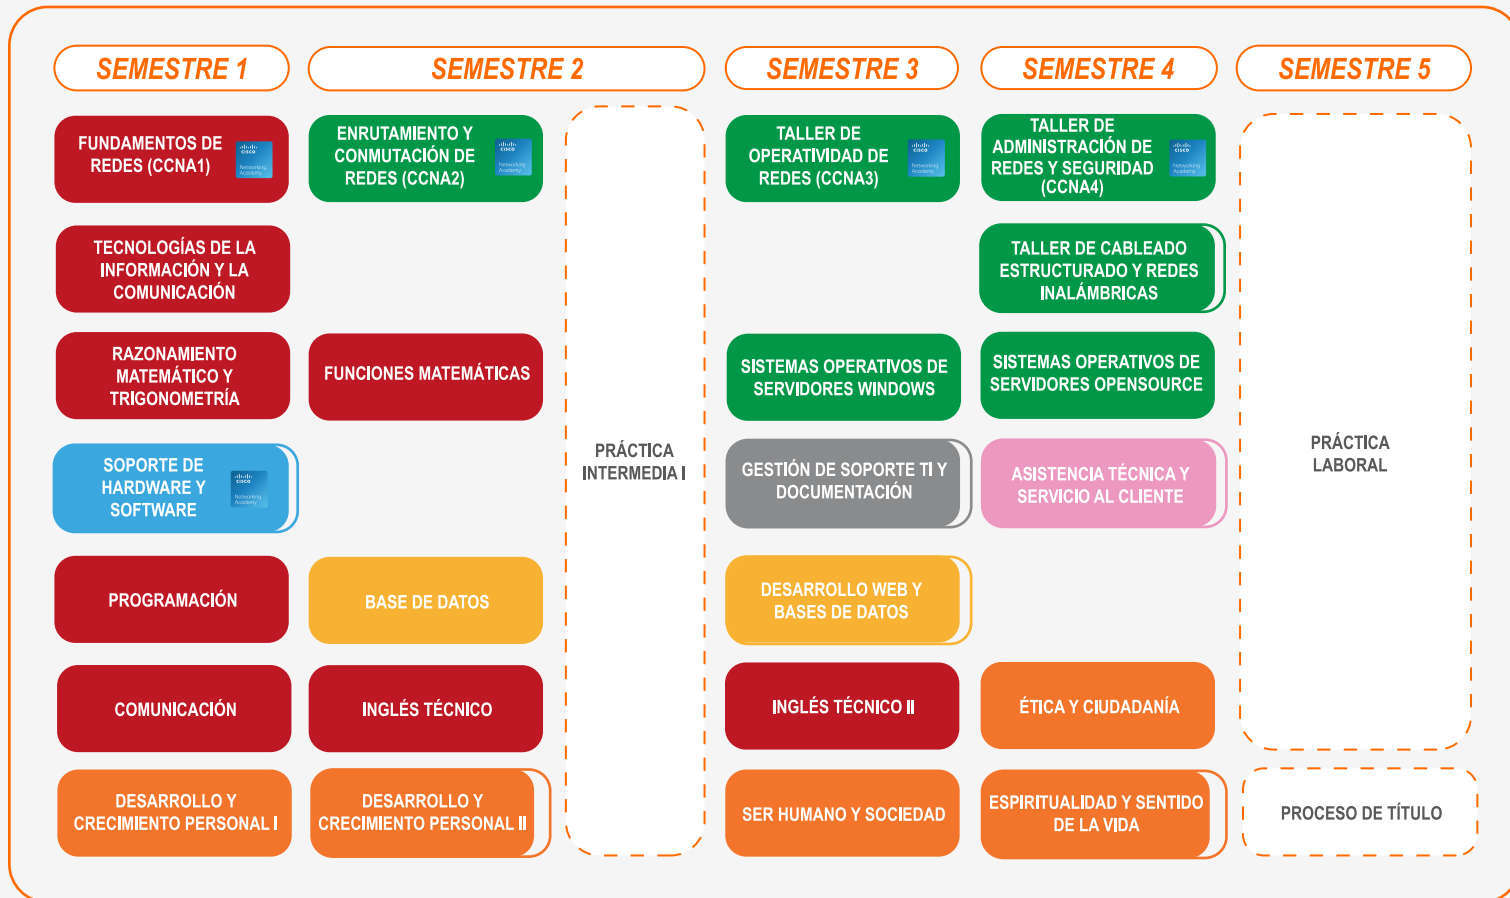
SEMESTRE 1

FUNDAMENTOS DE REDES (CCNA1)

TECNOLOGÍAS DE LA INFORMACIÓN Y LA COMUNICACIÓN

RAZONAMIENTO MATEMÁTICO Y TRIGONOMETRÍA

SOPORTE DE HARDWARE Y SOFTWARE

PROGRAMACIÓN

COMUNICACIÓN

DESARROLLO Y CRECIMIENTO PERSONAL I

SEMESTRE 2

ENRUTAMIENTO Y CONMUTACIÓN DE REDES (CCNA2)

FUNCIONES MATEMÁTICAS

BASE DE DATOS

INGLÉS TÉCNICO

DESARROLLO Y CRECIMIENTO PERSONAL II

PRÁCTICA INTERMEDIA I

SEMESTRE 3

TALLER DE OPERATIVIDAD DE REDES (CCNA3)

SISTEMAS OPERATIVOS DE SERVIDORES WINDOWS

GESTIÓN DE SOPORTE TI Y DOCUMENTACIÓN

DESARROLLO WEB Y BASES DE DATOS

INGLÉS TÉCNICO II

SER HUMANO Y SOCIEDAD

SEMESTRE 4

TALLER DE ADMINISTRACIÓN DE REDES Y SEGURIDAD (CCNA4)

TALLER DE CABLEADO ESTRUCTURADO Y REDES INALÁMBRICAS

SISTEMAS OPERATIVOS DE SERVIDORES OPENSOURCE

ASISTENCIA TÉCNICA Y SERVICIO AL CLIENTE

ÉTICA Y CIUDADANÍA

ESPIRITUALIDAD Y SENTIDO DE LA VIDA

SEMESTRE 5

PRÁCTICA LABORAL

PROCESO DE TÍTULO